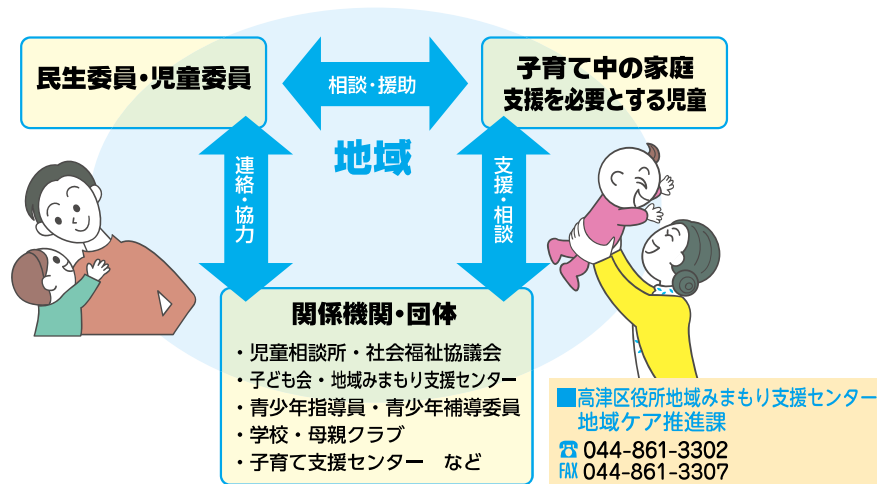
民生委員・児童委員

相談・援助

子育て中の家庭
支援を必要とする児童

地域

連絡・協力

支援・相談

関係機関・団体

・児童相談所・社会福祉協議会
・子ども会・地域みまもり支援センター
・青少年指導員・青少年補導委員
・学校・母親クラブ
・子育て支援センター　など

■高津区役所地域みまもり支援センター
地域ケア推進課
☎ 044-861-3302
FAX 044-861-3307